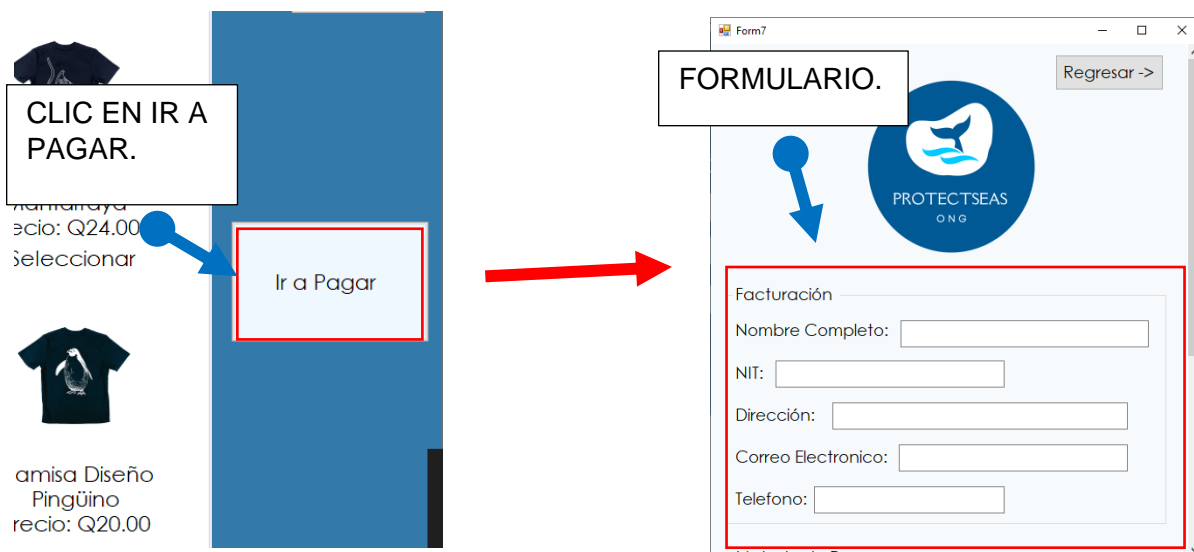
CLIC EN IR A PAGAR.

Mantarraya
recio: Q24.00
Seleccionar

Ir a Pagar

amisa Diseño
Pingüino
recio: Q20.00

Form7

FORMULARIO.

Regresar ->

PROTECTSEAS
ONG

Facturación
Nombre Completo:
NIT:
Dirección:
Correo Electronico:
Telefono: